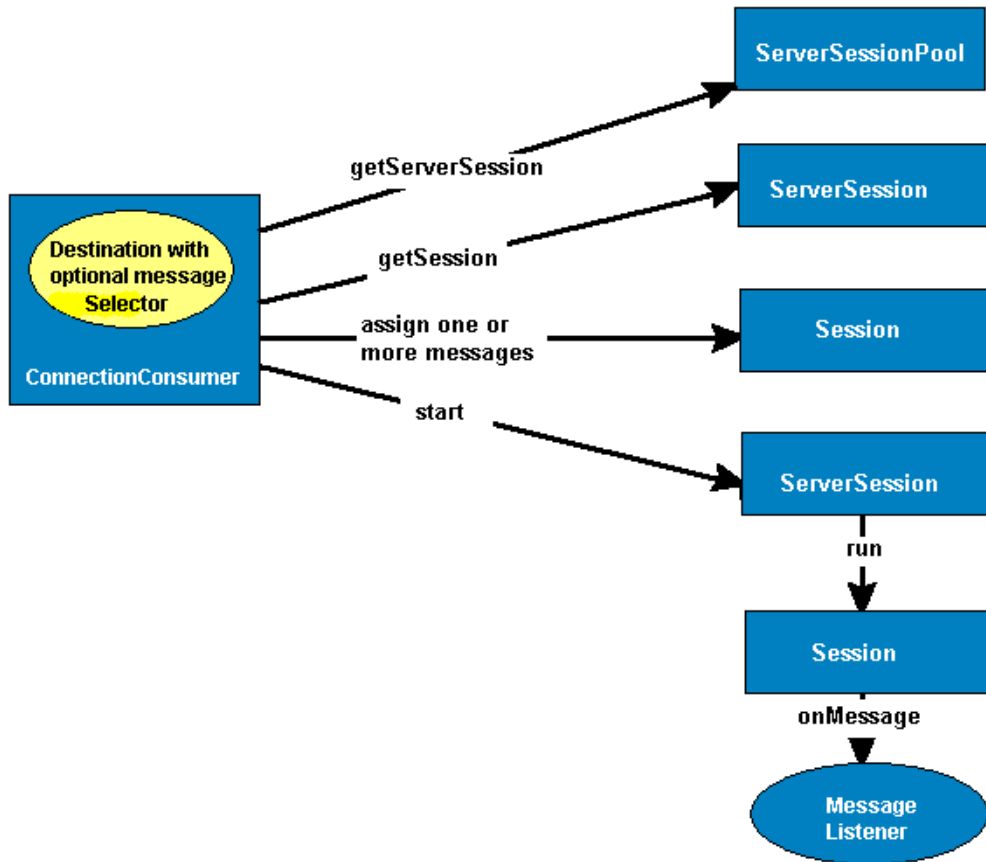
Destination with optional message Selector

ConnectionConsumer

getServerSession

getSession

assign one or more messages

start

ServerSessionPool

ServerSession

Session

ServerSession

run

Session

onMessage

Message Listener